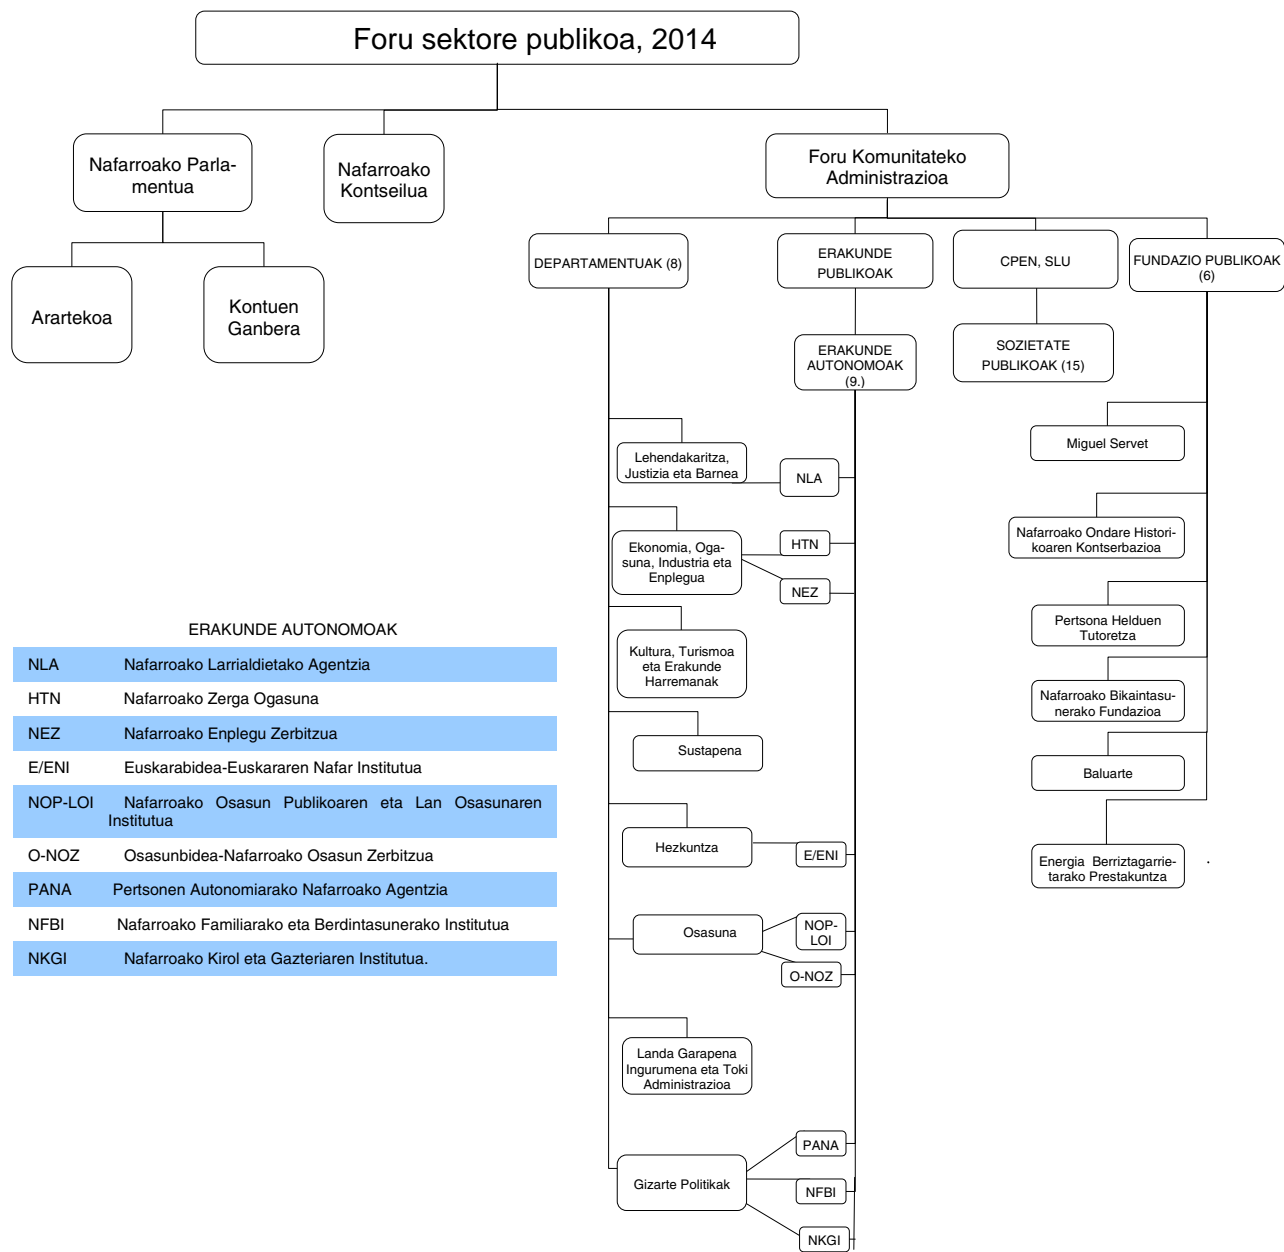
Foru sektore publikoa, 2014

Nafarroako Parlamentua

Nafarroako Kontseilua

Foru Komunitateko Administrazioa

Arartekoa

Kontuen Ganbera

DEPARTAMENTUAK (8)

ERAKUNDE PUBLIKOAK

CPEN, SLU

FUNDAZIO PUBLIKOAK (6)

ERAKUNDE AUTONOMOAK (9.)

SOZIETATE PUBLIKOAK (15)

Lehendakaritza, Justizia eta Barnea

NLA

Ekonomia, Ogasuna, Industria eta Enplegua

HTN

NEZ

Kultura, Turismoa eta Erakunde Harremanak

Sustapena

Hezkuntza

E/ENI

Osasuna

NOP-LOI

O-NOZ

Landa Garapena Ingurumena eta Toki Administrazioa

Gizarte Politikak

PANA

NFBI

NKGI

Miguel Servet

Nafarroako Ondare Historikoaren Kontserbazioa

Pertsona Helduen Tutoretza

Nafarroako Bikaintasunerako Fundazioa

Baluarte

Energia Berriztagarritarako Prestakuntza

ERAKUNDE AUTONOMOAK

| | |
|---|---|
| NLA | Nafarroako Larrialdietako Agentzia |
| HTN | Nafarroako Zerga Ogasuna |
| NEZ | Nafarroako Enplegu Zerbitzua |
| E/ENI | Euskarabidea-Euskararen Nafar Institutua |
| NOP-LOI | Nafarroako Osasun Publikoaren eta Lan Osasunaren Institutua |
| O-NOZ | Osasunbidea-Nafarroako Osasun Zerbitzua |
| PANA | Pertsonen Autonomiarako Nafarroako Agentzia |
| NFBI | Nafarroako Familiarako eta Berdintasunerako Institutua |
| NKGI | Nafarroako Kirol eta Gazteriaren Institutua. |